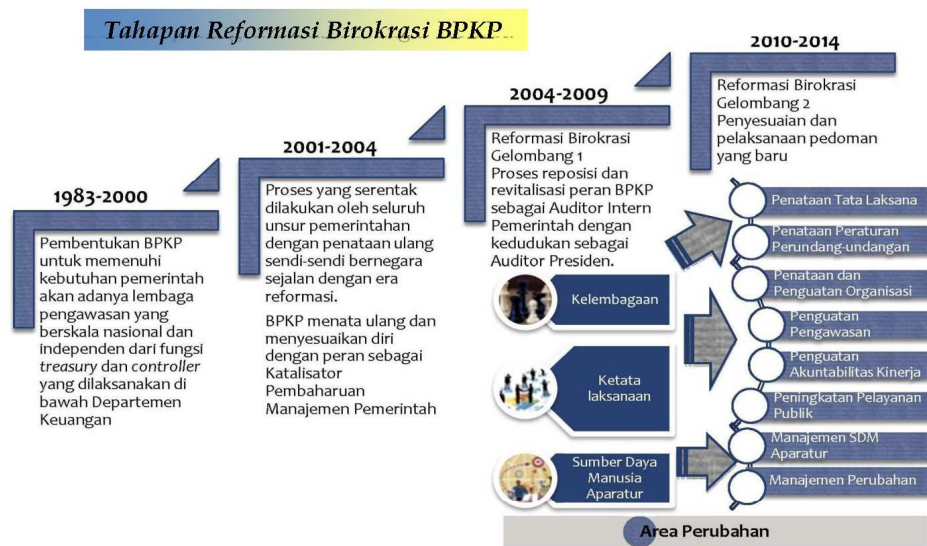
Tahapan Reformasi Birokrasi BPKP

1983-2000

Pembentukan BPKP untuk memenuhi kebutuhan pemerintah akan adanya lembaga pengawasan yang berskala nasional dan independen dari fungsi *treasury* dan *controller* yang dilaksanakan di bawah Departemen Keuangan

2001-2004

Proses yang serentak dilakukan oleh seluruh unsur pemerintahan dengan penataan ulang sendi-sendi bernegara sejalan dengan era reformasi.

BPKP menata ulang dan menyesuaikan diri dengan peran sebagai Katalisator Pembaharuan Manajemen Pemerintah

2004-2009

Reformasi Birokrasi Gelombang 1
Proses reposisi dan revitalisasi peran BPKP sebagai Auditor Intern Pemerintah dengan kedudukan sebagai Auditor Presiden.

2010-2014

Reformasi Birokrasi Gelombang 2
Penyesuaian dan pelaksanaan pedoman yang baru

Kelembagaan

Ketata laksanaan

Sumber Daya Manusia Aparatur

Penataan Tata Laksana

Penataan Peraturan Perundang-undangan

Penataan dan Penguatan Organisasi

Penguatan Pengawasan

Penguatan Akuntabilitas Kinerja

Peningkatan Pelayanan Publik

Manajemen SDM Aparatur

Manajemen Perubahan

Area Perubahan